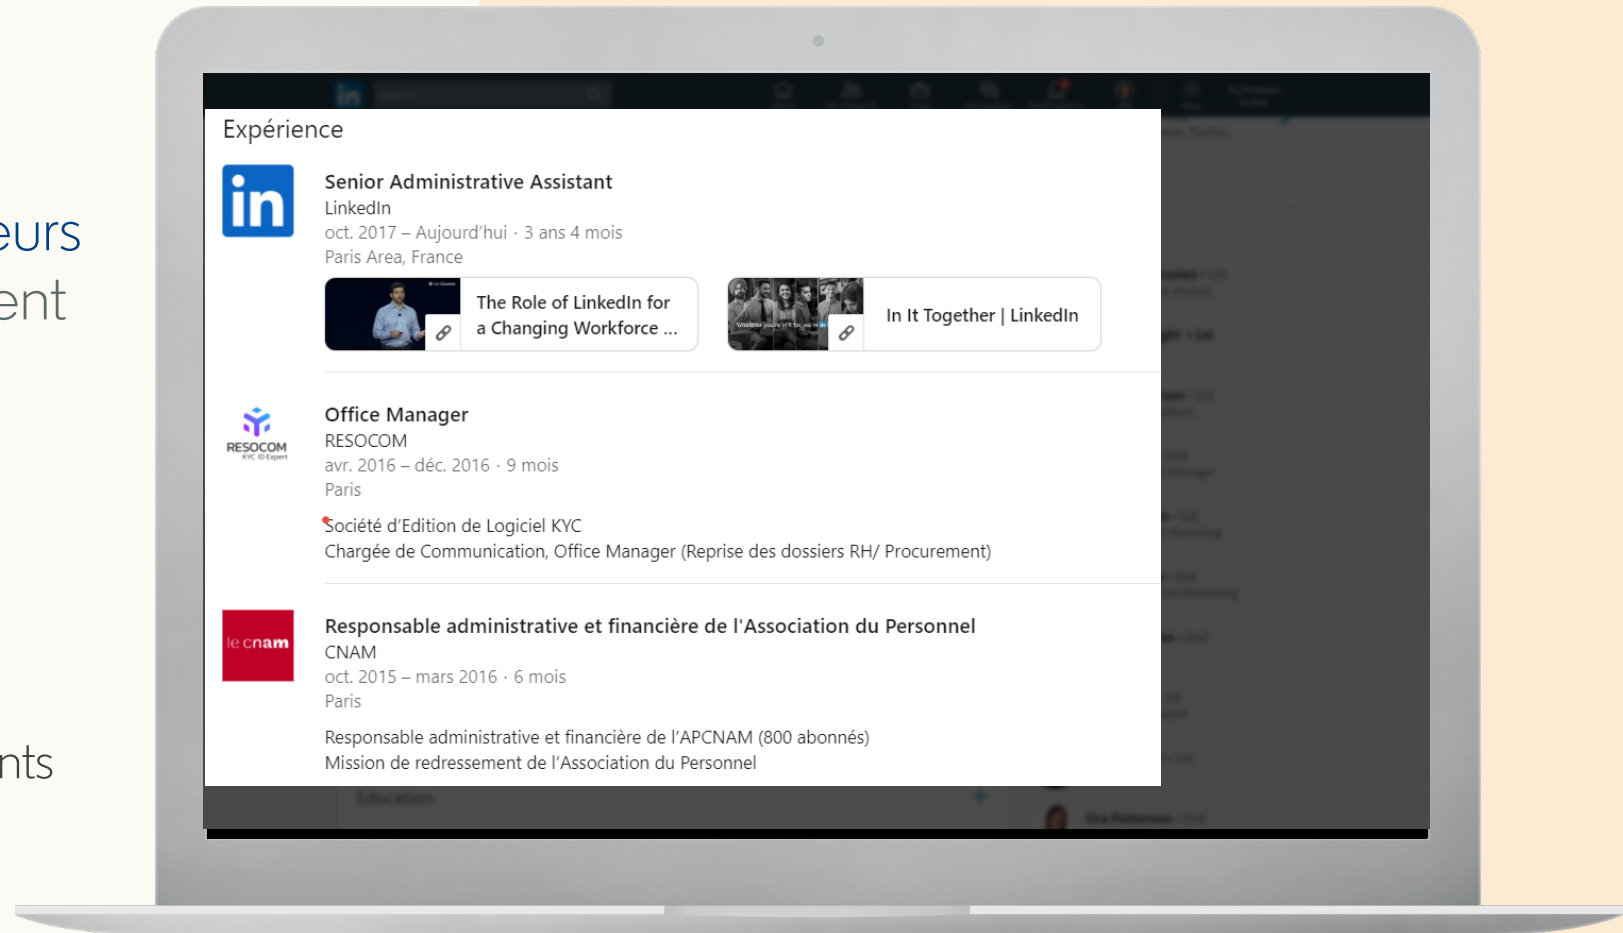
eurs
ent

nts

Expérience

in

Senior Administrative Assistant
LinkedIn
oct. 2017 – Aujourd'hui · 3 ans 4 mois
Paris Area, France

The Role of LinkedIn for a Changing Workforce ...

In It Together | LinkedIn

RESOCOM
KYC ID Expert

Office Manager
RESOCOM
avr. 2016 – déc. 2016 · 9 mois
Paris

Société d'Edition de Logiciel KYC
Chargée de Communication, Office Manager (Reprise des dossiers RH/ Procurement)

le cnam

Responsable administrative et financière de l'Association du Personnel
CNAM
oct. 2015 – mars 2016 · 6 mois
Paris

Responsable administrative et financière de l'APCNAM (800 abonnés)
Mission de redressement de l'Association du Personnel

Education